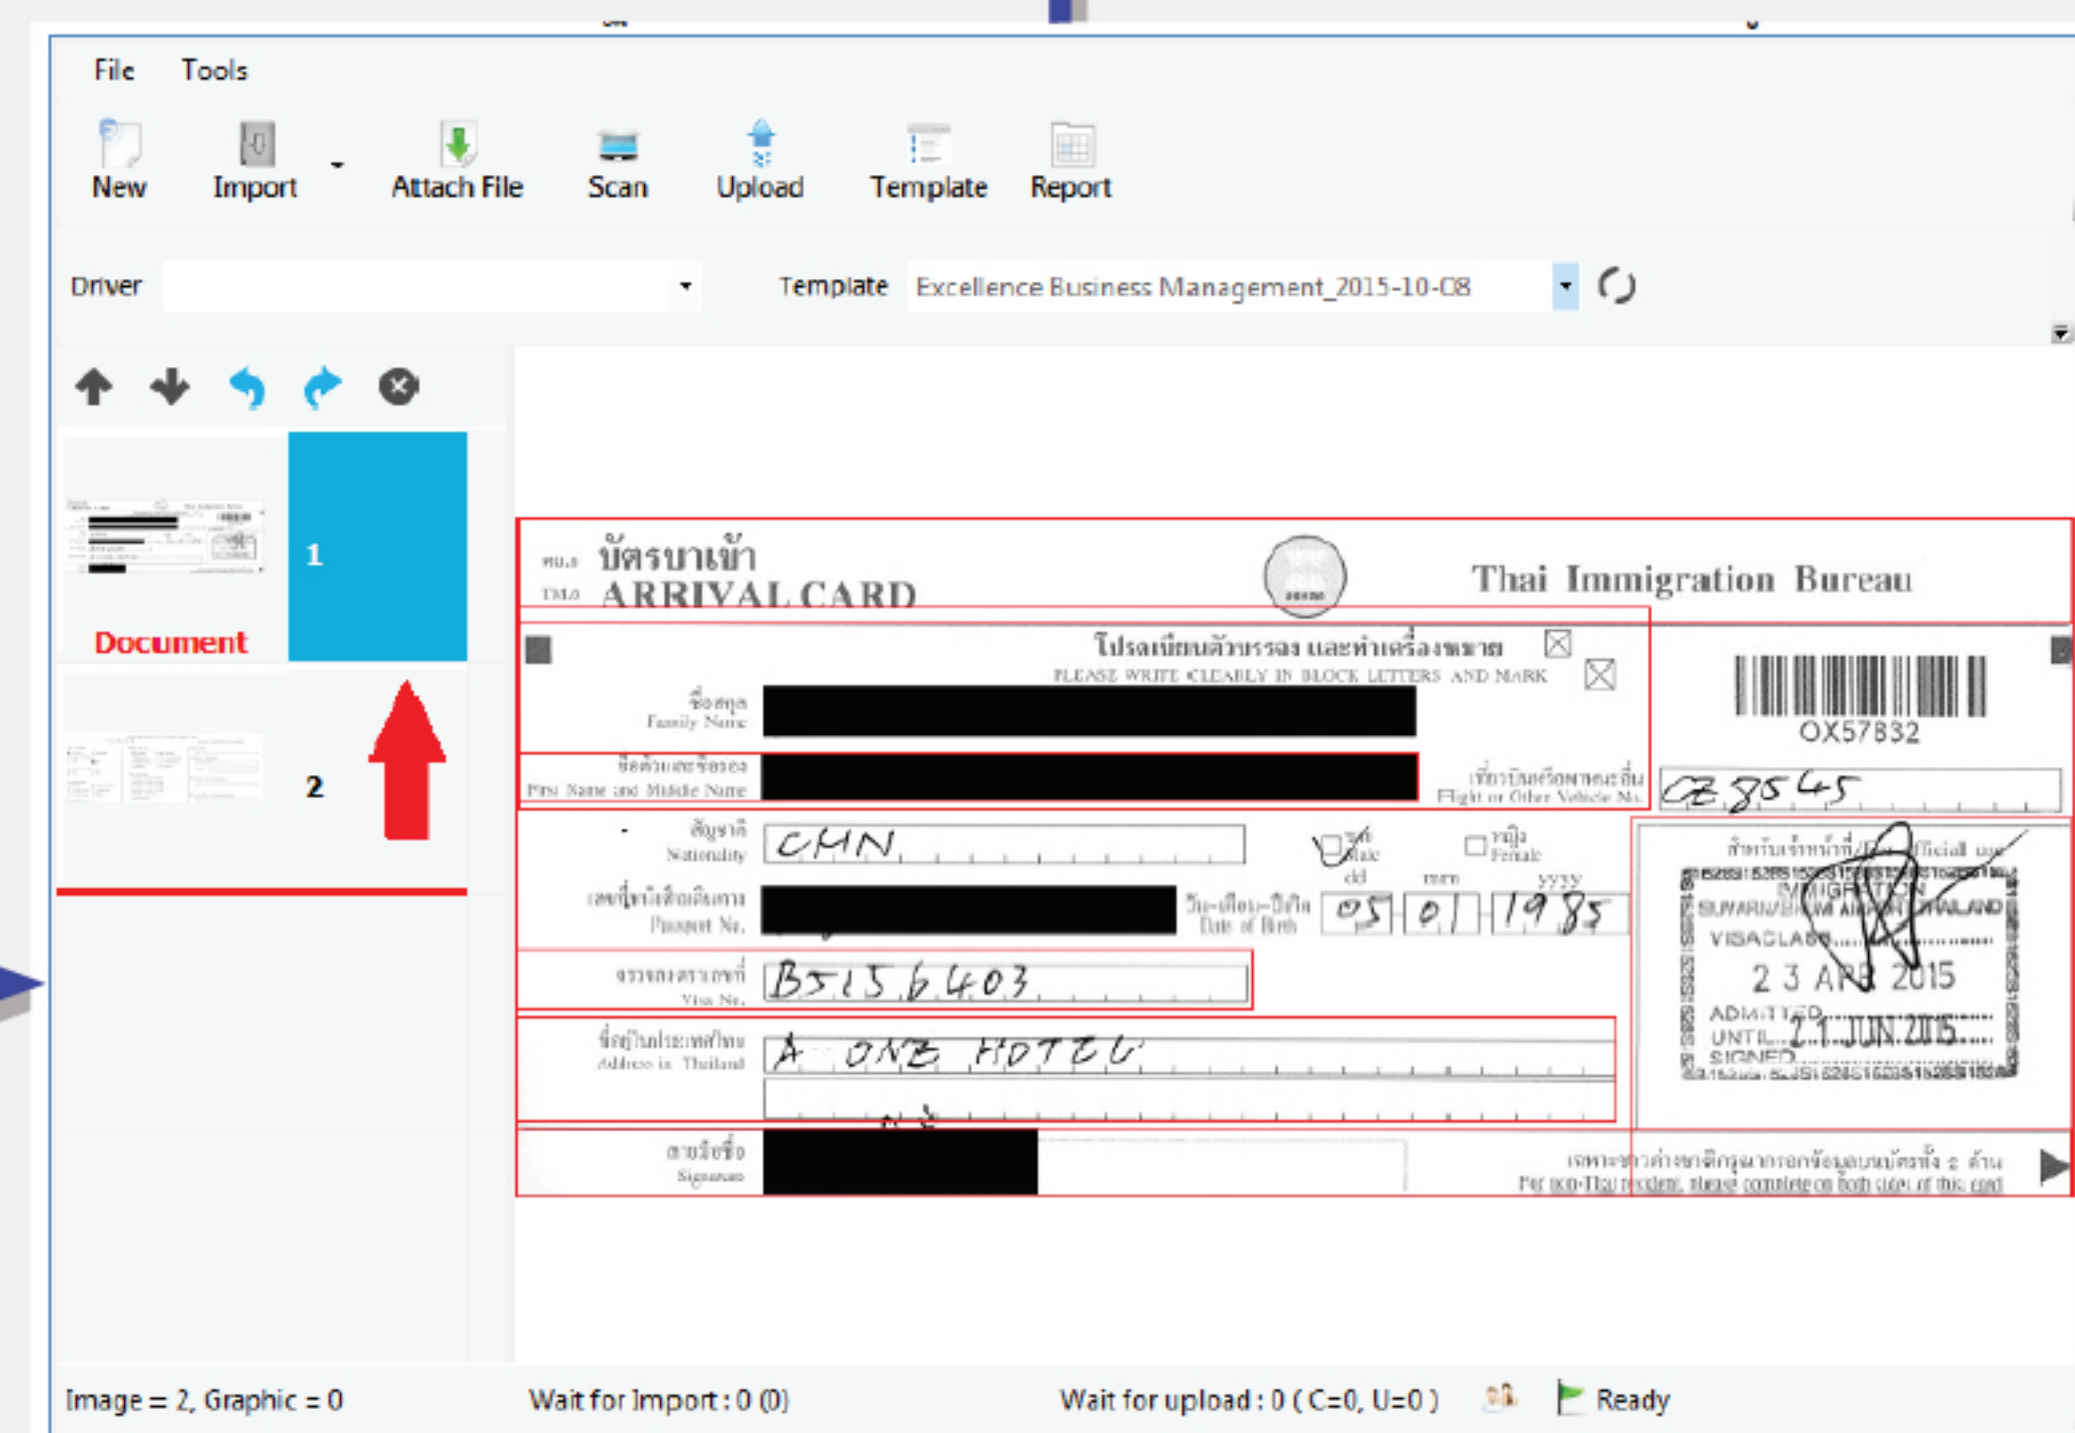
File Tools

New Import Attach File Scan Upload Template Report

Driver

Template Excellence Business Management_2015-10-08

Document

1

2

ตม.6 บัตรขาเข้า
TM.6 ARRIVAL CARD

Thai Immigration Bureau

โปรดเขียนตัวบรรจง และทำเครื่องหมาย ☒
PLEASE WRITE CLEARLY IN BLOCK LETTERS AND MARK ☒

OX57832

ชื่อสกุล
Family Name

ชื่อตัวและชื่อรอง
First Name and Middle Name

เที่ยวบินหรือพาหนะอื่น
Flight or Other Vehicle No.

CZ8545

สัญชาติ
Nationality

CHN

ชาย
Male

หญิง
Female

dd mm yyyy

เลขที่หนังสือเดินทาง
Passport No.

วัน-เดือน-ปีเกิด
Date of Birth

05 01 1985

สำหรับเจ้าหน้าที่ / Official use

IMMIGRATION
SUVARNABHUMI AIRPORT THAILAND
VISA CLASS
23 APR 2015
ADMITTED
UNTIL 21 JUN 2015
SIGNED

ตรวจลงตราเลขที่
Visa No.

B5156403

ที่อยู่ในประเทศไทย
Address in Thailand

A ONE HOTEL

ลายมือชื่อ
Signature

เฉพาะชาวต่างชาติกรุณากรอกข้อมูลบนบัตรทั้ง 2 ด้าน
For non-Thai resident, please complete on both sides of this card

Image = 2, Graphic = 0

Wait for Import : 0 (0)

Wait for upload : 0 ( C=0, U=0 )

Ready